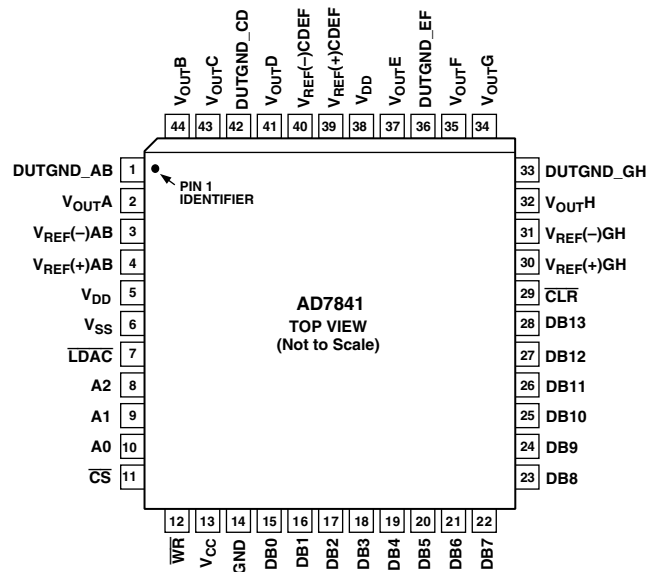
$V_{OUT}B$ 44
$V_{OUT}C$ 43
DUTGND_CD 42
$V_{OUT}D$ 41
$V_{REF}(-)CDEF$ 40
$V_{REF}(+)CDEF$ 39
$V_{DD}$ 38
$V_{OUT}E$ 37
DUTGND_EF 36
$V_{OUT}F$ 35
$V_{OUT}G$ 34

DUTGND_AB 1
$V_{OUT}A$ 2
$V_{REF}(-)AB$ 3
$V_{REF}(+)AB$ 4
$V_{DD}$ 5
$V_{SS}$ 6
$\overline{LDAC}$ 7
A2 8
A1 9
A0 10
$\overline{CS}$ 11

PIN 1 IDENTIFIER

AD7841
TOP VIEW
(Not to Scale)

33 DUTGND_GH
32 $V_{OUT}H$
31 $V_{REF}(-)GH$
30 $V_{REF}(+)GH$
29 $\overline{CLR}$
28 DB13
27 DB12
26 DB11
25 DB10
24 DB9
23 DB8

12 $\overline{WR}$
13 $V_{CC}$
14 GND
15 DB0
16 DB1
17 DB2
18 DB3
19 DB4
20 DB5
21 DB6
22 DB7